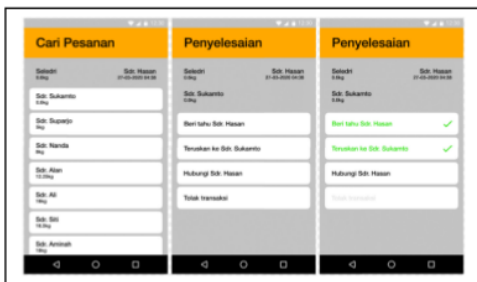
Cari Pesanan

Seledri
0.8kg

Sdr. Hasan
27-03-2020 04:38

Sdr. Sukamto
5.8kg

Sdr. Suparjo
3kg

Sdr. Nanda
8kg

Sdr. Alan
13.20kg

Sdr. Ali
7.8kg

Sdr. Siti
16.8kg

Sdr. Aminah
7.8kg

Penyelesaian

Seledri
0.8kg

Sdr. Hasan
27-03-2020 04:38

Sdr. Sukamto
0.8kg

Beri tahu Sdr. Hasan

Teruskan ke Sdr. Sukamto

Hubungi Sdr. Hasan

Tolak transaksi

Penyelesaian

Seledri
0.8kg

Sdr. Hasan
27-03-2020 04:38

Sdr. Sukamto
0.8kg

Beri tahu Sdr. Hasan

Teruskan ke Sdr. Sukamto

Hubungi Sdr. Hasan

Tolak transaksi